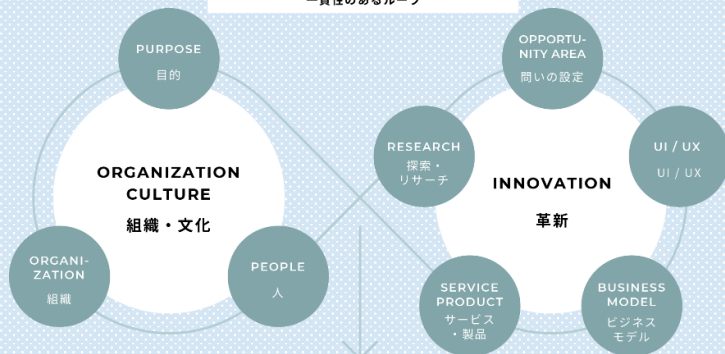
一貫性のあるループ

PURPOSE
目的

ORGANIZATION CULTURE
組織・文化

ORGANIZATION
組織

PEOPLE
人

OPPORTUNITY AREA
問いの設定

RESEARCH
探索・リサーチ

INNOVATION
革新

UI / UX
UI / UX

SERVICE PRODUCT
サービス・製品

BUSINESS MODEL
ビジネスモデル